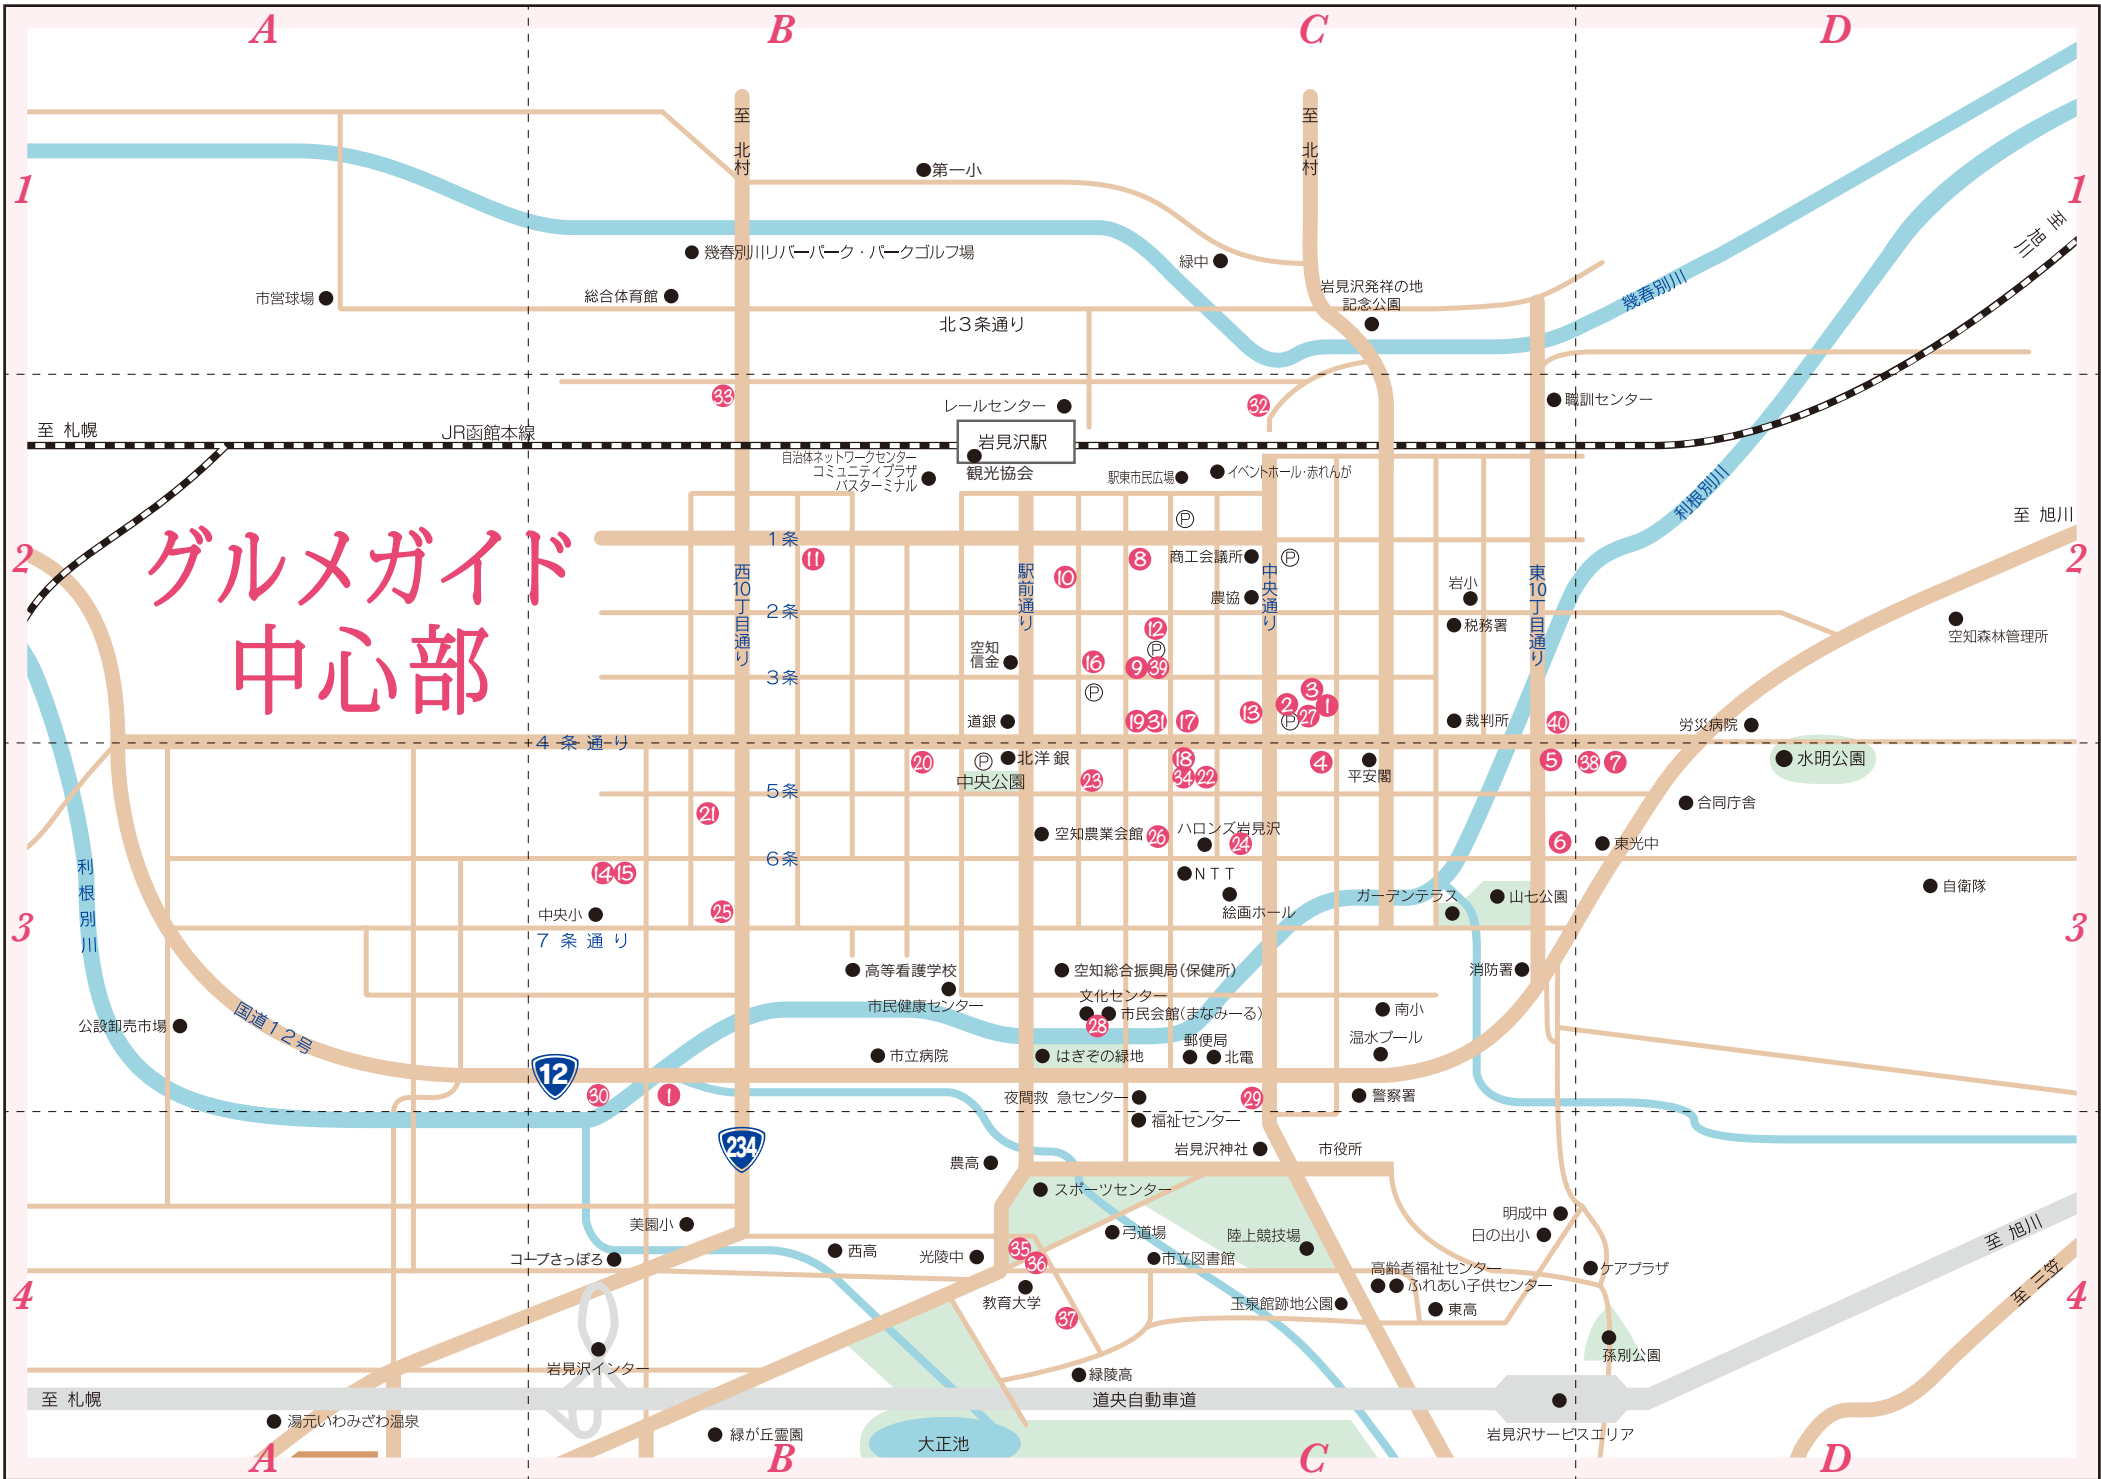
A B C D
1 1
2 2
3 3
4 4

グルメガイド
中心部

至北村
至北村
第一小
幾春別川リバーパーク・パークゴルフ場
緑中
市営球場
総合体育館
岩見沢発祥の地記念公園
北３条通り
幾春別川
至三笠
至旭川
33
レールセンター
32
職訓センター
至 札幌
JR函館本線
岩見沢駅
自治体ネットワークセンター コミュニティプラザ バスターミナル
観光協会
駅東市民広場
イベントホール・あれんが
利根別川
至 旭川
1条
11
西10丁目通り
駅前通り
10
8
商工会議所
中央通り
東10丁目通り
岩小
農協
2条
空知森林管理所
税務署
12
空知信金
16
9 39
3条
3
2
27
1
13
道銀
19 31
17
裁判所
40
労災病院
4条通り
20
北洋銀
18
4
平安閣
5
38
7
水明公園
中央公園
34 22
23
5条
21
合同庁舎
空知農業会館
26
ハロンズ岩見沢
24
6
東光中
6条
14 15
NTT
利根別川
絵画ホール
ガーデンテラス
山七公園
自衛隊
中央小
25
7条通り
高等看護学校
空知総合振興局(保健所)
消防署
市民健康センター
文化センター
市民会館(まなみーる)
南小
公設卸売市場
国道12号
28
郵便局
温水プール
市立病院
はぎその緑地
北電
12
30
1
夜間救急センター
29
警察署
福祉センター
234
農高
岩見沢神社
市役所
スポーツセンター
明成中
日の出小
美園小
弓道場
陸上競技場
西高
光陵中
35
36
市立図書館
高齢者福祉センター
ふれあい子供センター
ケアプラザ
コープさっぽろ
教育大学
玉泉館跡地公園
東高
至旭川
至三笠
37
孫別公園
岩見沢インター
緑陵高
至 札幌
道央自動車道
湯元いわみざわ温泉
緑が丘霊園
大正池
岩見沢サービスエリア